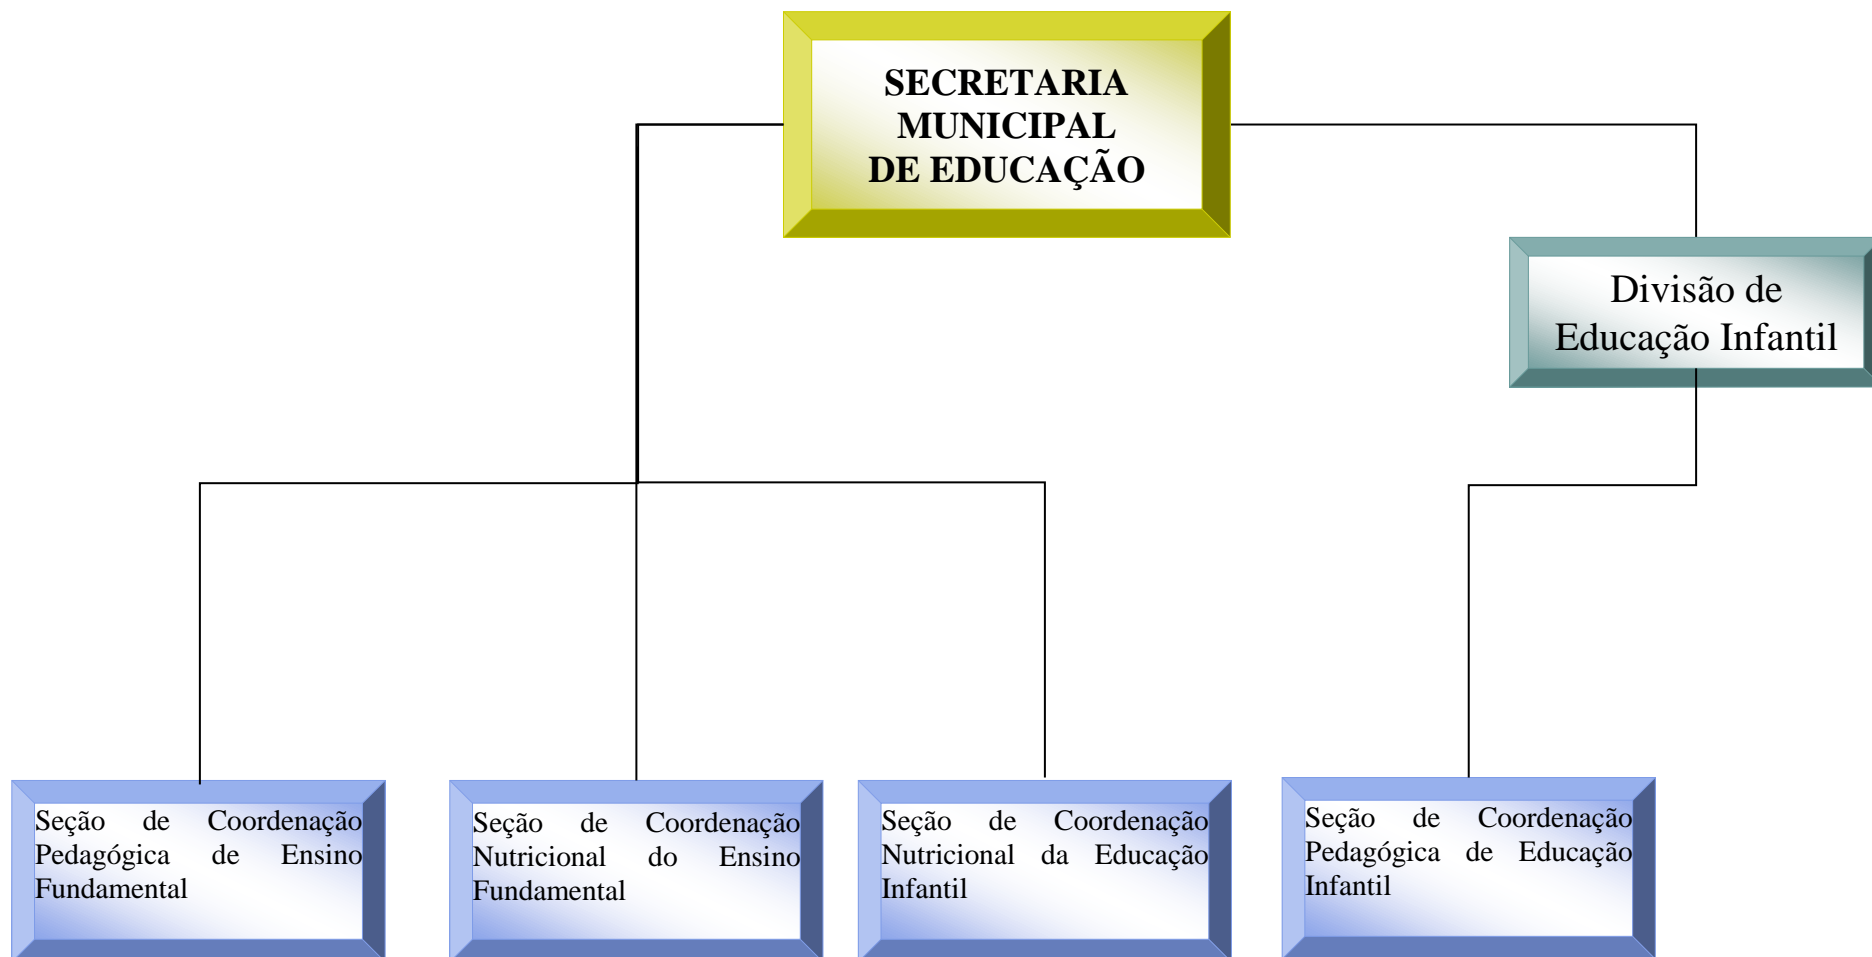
SECRETARIA MUNICIPAL DE EDUCAÇÃO

Divisão de Educação Infantil

Seção de Coordenação Pedagógica de Ensino Fundamental

Seção de Coordenação Nutricional do Ensino Fundamental

Seção de Coordenação Nutricional da Educação Infantil

Seção de Coordenação Pedagógica de Educação Infantil